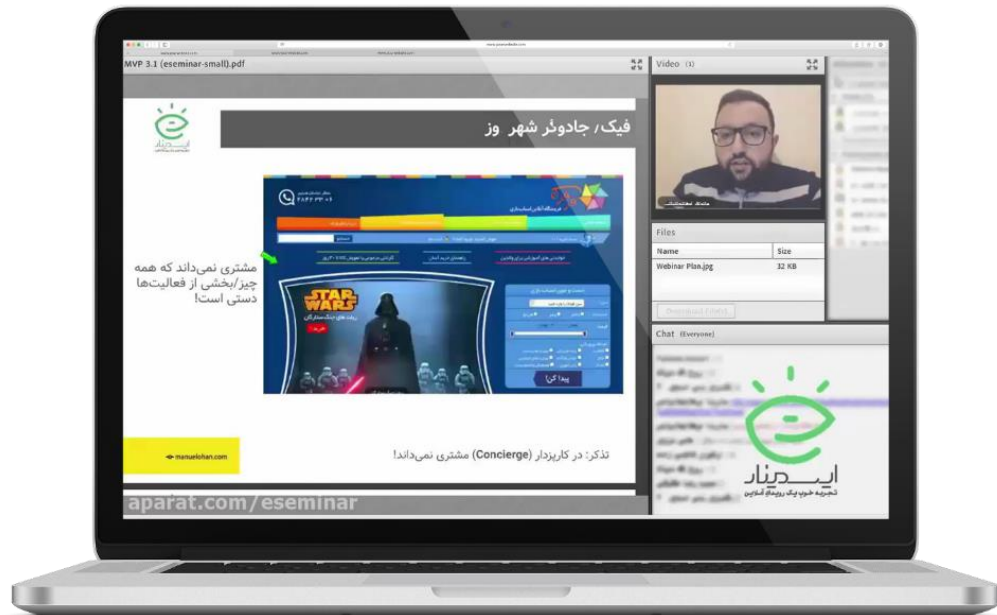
MVP 3.1 (eseminar-small).pdf

Video (1)

فیک/ جادوئر شهر وز

ایده‌نار

مشتری نمی‌داند که همه چیز/بخشی از فعالیت‌ها دستی است!

STAR WARS

پیدا کن!

تذکر: در کارپرداز (Concierge) مشتری نمی‌داند!

manuelohan.com

aparat.com/eseminar

Files

| Name | Size |
|---|---|
| Webinar Plan.jpg | 32 KB |

Download File(s)

Chat (Everyone)

ایده‌نار
تجربه خوب یک رویداد آنلاین